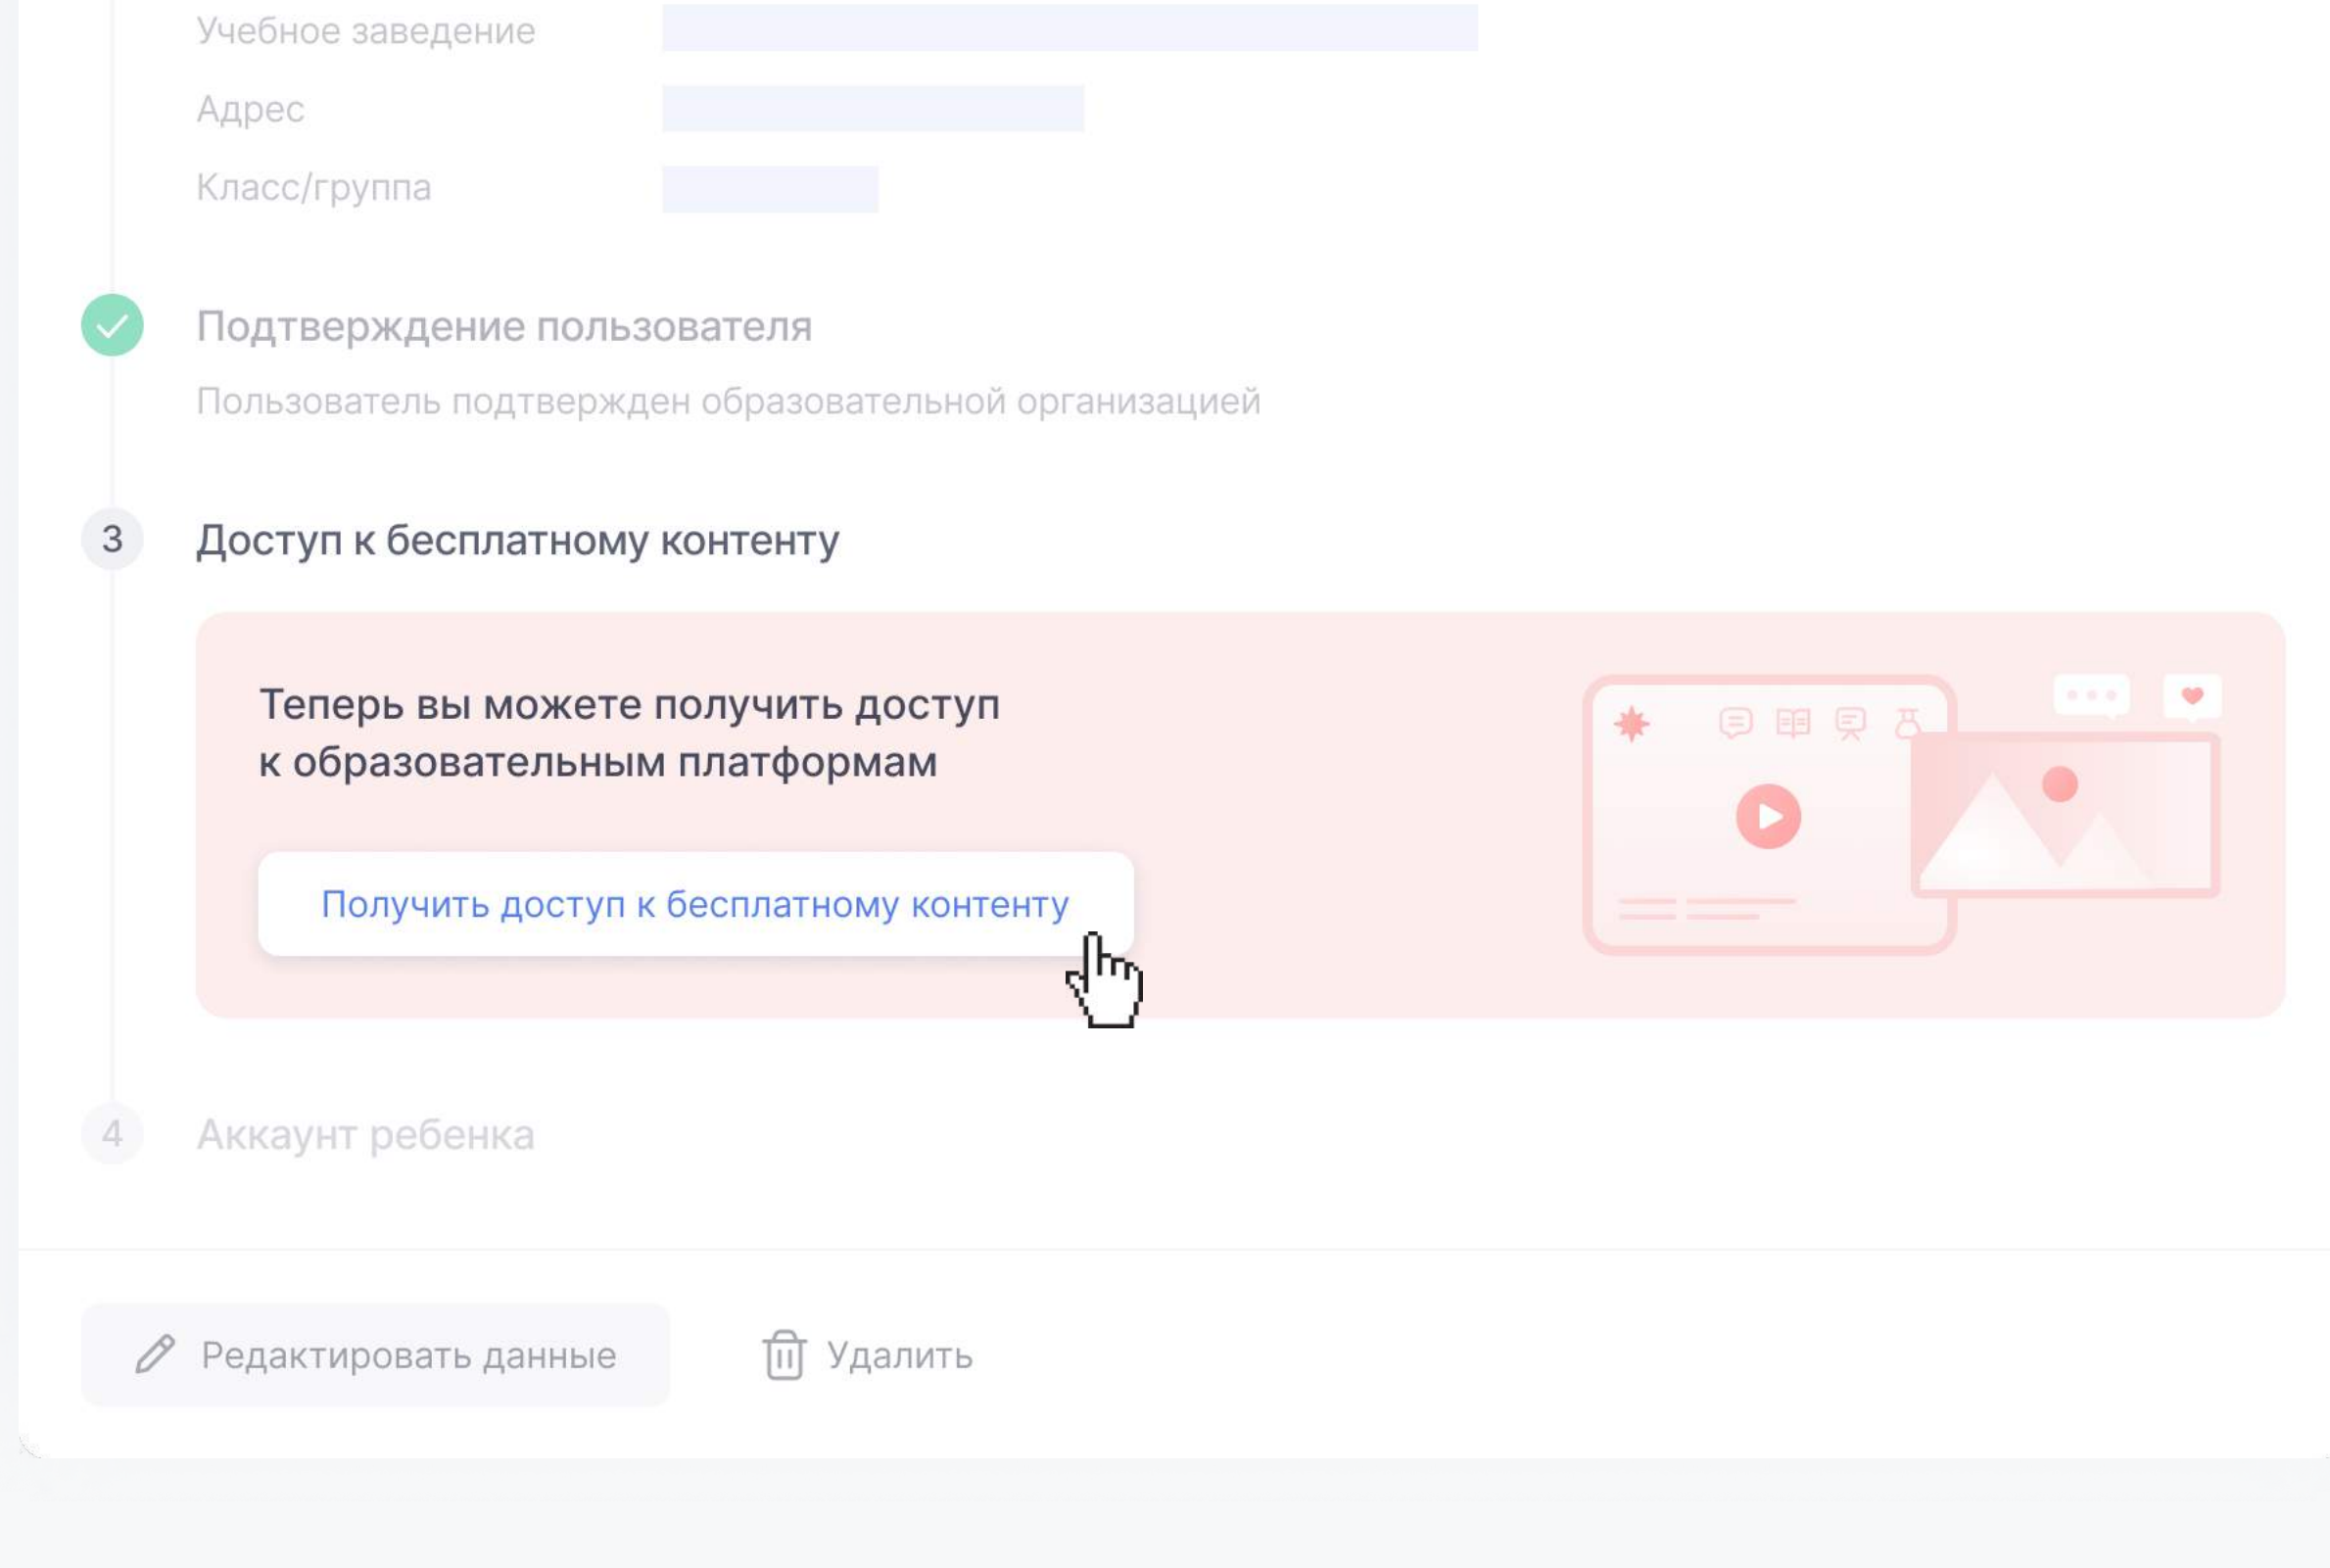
Учебное заведение

Адрес

Класс/группа

Подтверждение пользователя

Пользователь подтвержден образовательной организацией

3 Доступ к бесплатному контенту

Теперь вы можете получить доступ к образовательным платформам

Получить доступ к бесплатному контенту

4 Аккаунт ребенка

Редактировать данные

Удалить